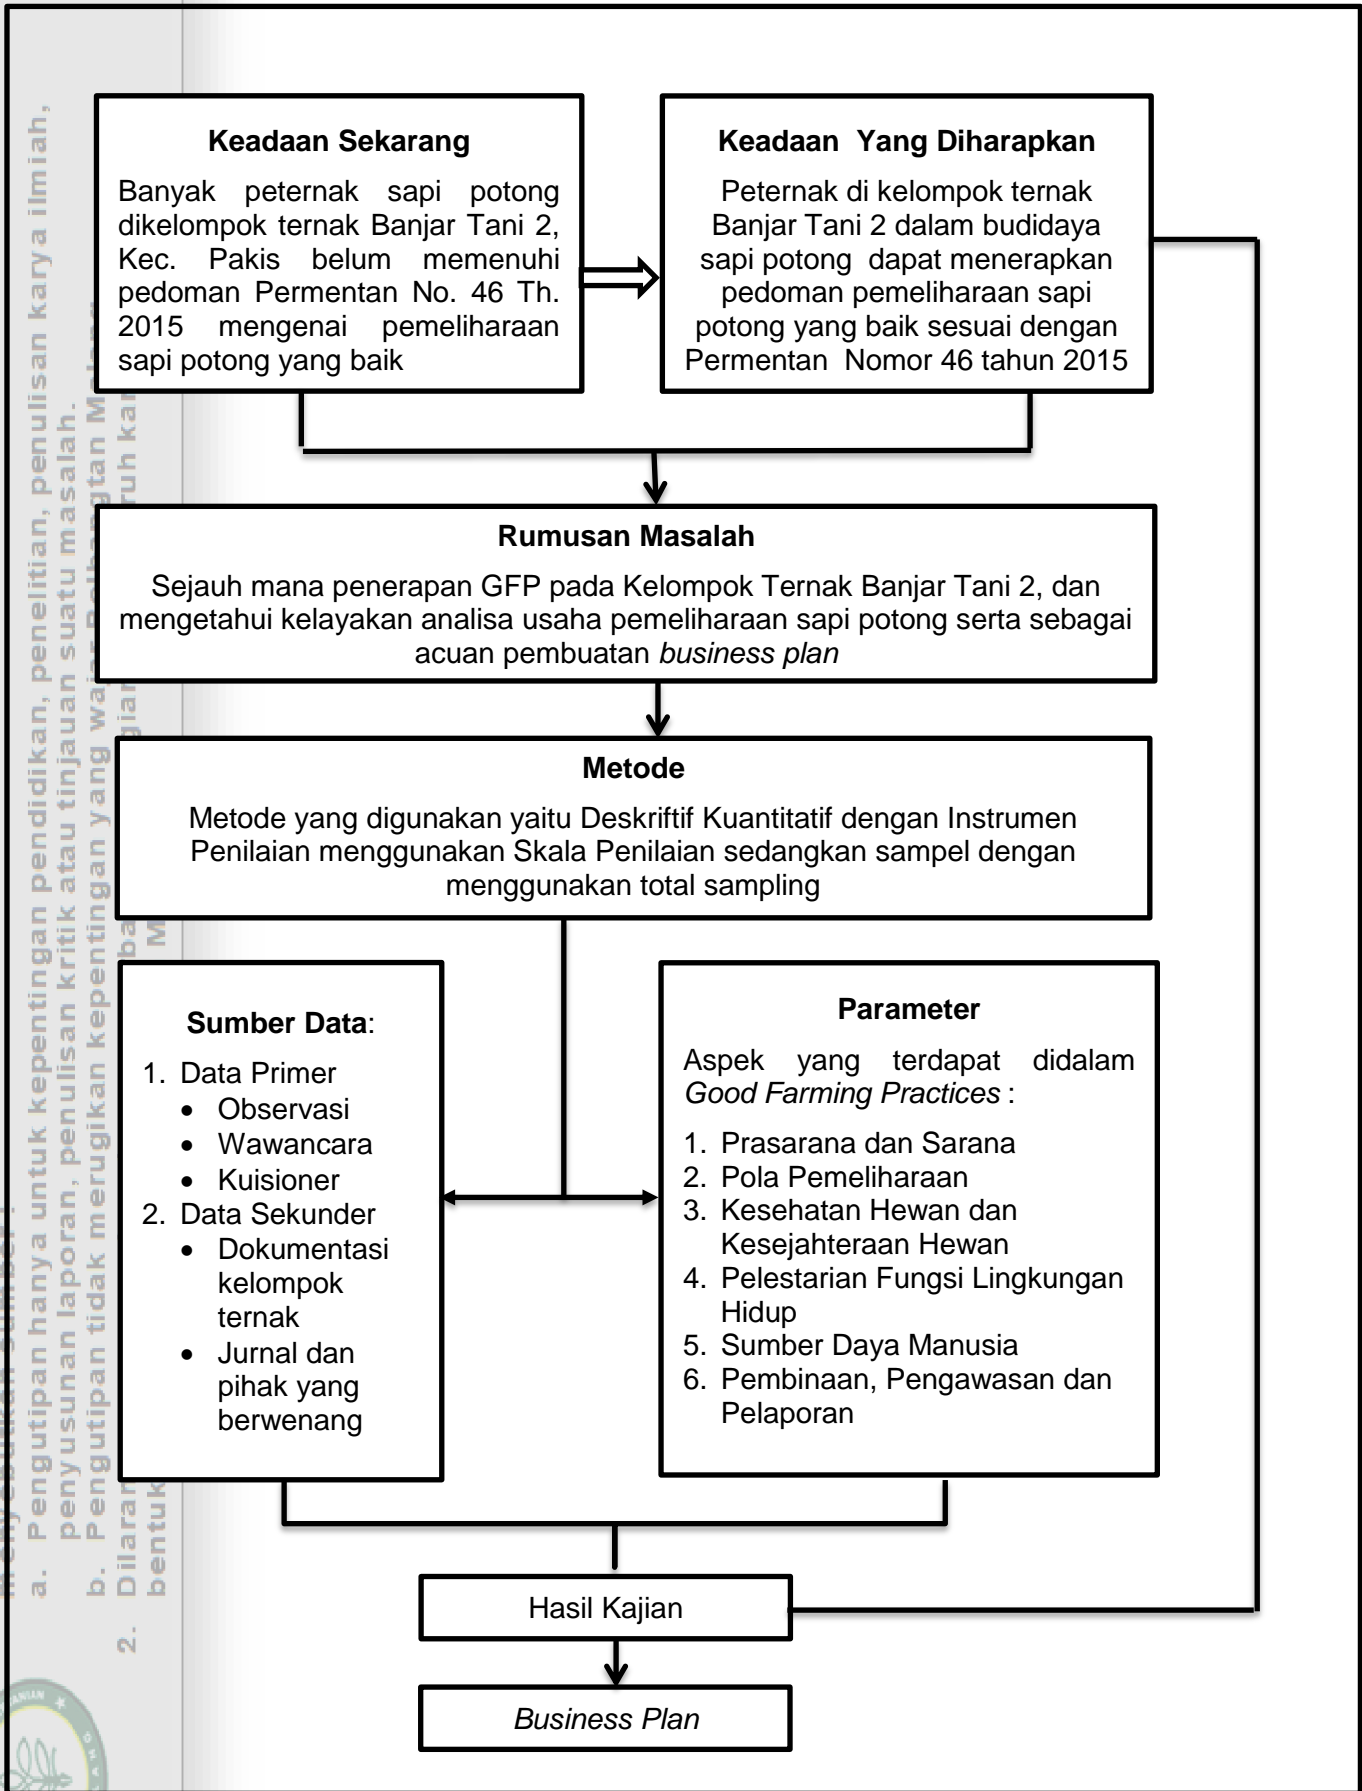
Keadaan Sekarang

Banyak peternak sapi potong dikelompok ternak Banjar Tani 2, Kec. Pakis belum memenuhi pedoman Permentan No. 46 Th. 2015 mengenai pemeliharaan sapi potong yang baik

Keadaan Yang Diharapkan

Peternak di kelompok ternak Banjar Tani 2 dalam budidaya sapi potong dapat menerapkan pedoman pemeliharaan sapi potong yang baik sesuai dengan Permentan Nomor 46 tahun 2015

Rumusan Masalah

Sejauh mana penerapan GFP pada Kelompok Ternak Banjar Tani 2, dan mengetahui kelayakan analisa usaha pemeliharaan sapi potong serta sebagai acuan pembuatan business plan

Metode

Metode yang digunakan yaitu Deskriftif Kuantitatif dengan Instrumen Penilaian menggunakan Skala Penilaian sedangkan sampel dengan menggunakan total sampling

Sumber Data:

1. Data Primer
• Observasi
• Wawancara
• Kuisioner
2. Data Sekunder
• Dokumentasi kelompok ternak
• Jurnal dan pihak yang berwenang

Parameter

Aspek yang terdapat didalam Good Farming Practices :

1. Prasarana dan Sarana
2. Pola Pemeliharaan
3. Kesehatan Hewan dan Kesejahteraan Hewan
4. Pelestarian Fungsi Lingkungan Hidup
5. Sumber Daya Manusia
6. Pembinaan, Pengawasan dan Pelaporan

Hasil Kajian

Business Plan